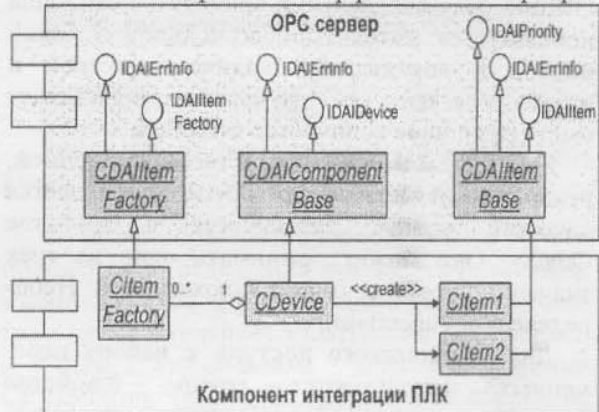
OPC сервер

IDAIErrInfo
IDAIItem Factory
CDAIItem Factory

IDAIErrInfo
IDAIDevice
CDAIComponent Base

IDAIPriority
IDAIErrInfo
IDAIItem
CDAIItem Base

CItem Factory
0..*
1
CDevice
<<create>>
CItem1
CItem2

Компонент интеграции ПЛК